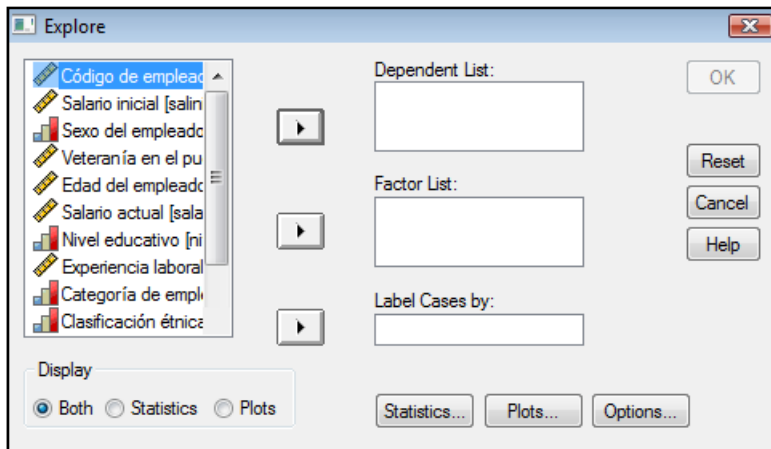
Explore

Código de empleac
Salario inicial [salin
Sexo del empleadc
Veteranía en el pu
Edad del empleadc
Salario actual [sala
Nivel educativo [ni
Experiencia laboral
Categoría de emple
Clasificación étnica

Dependent List:

Factor List:

Label Cases by:

OK
Reset
Cancel
Help

Display
Both Statistics Plots

Statistics... Plots... Options...